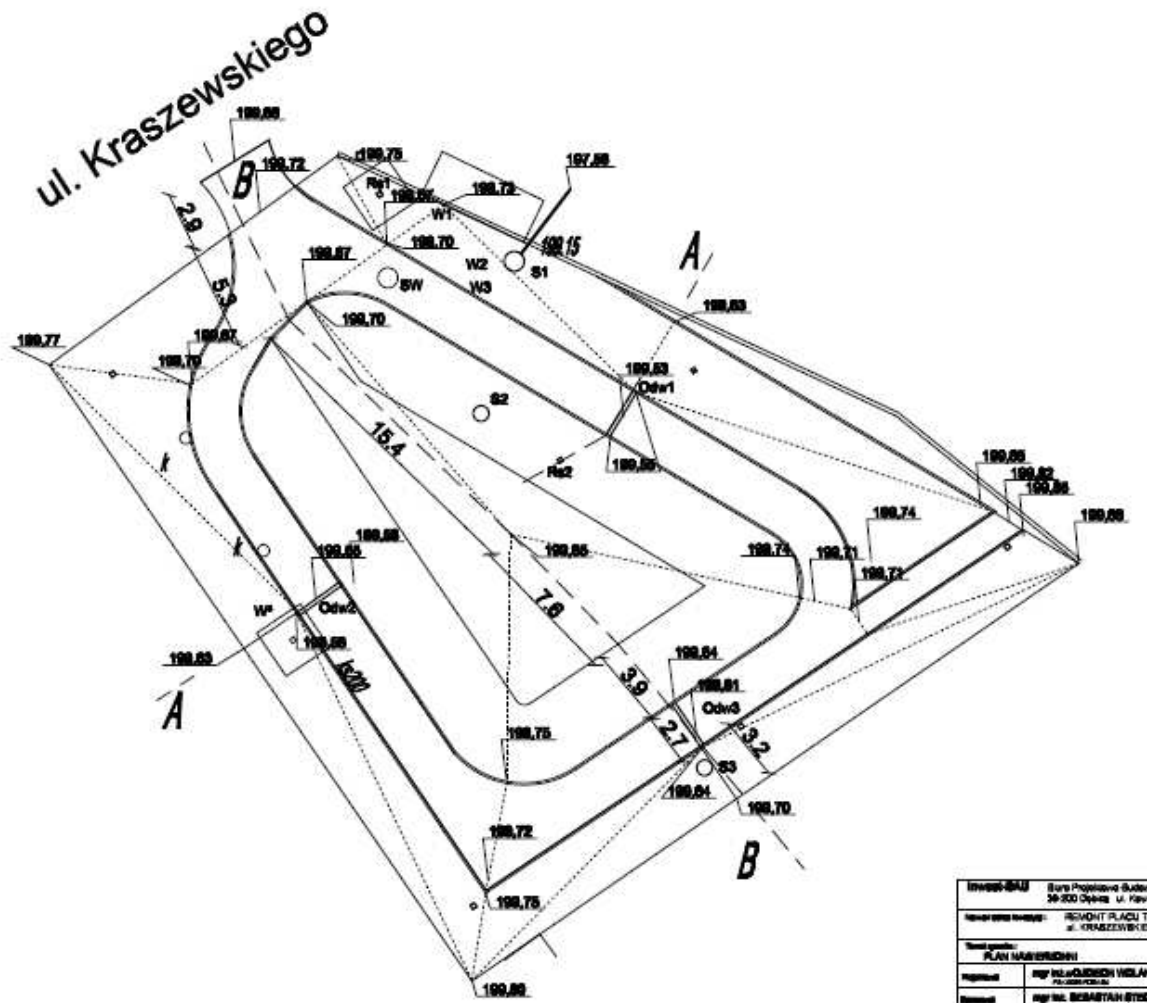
ul. Kraszewskiego

199,66
B
199,72
199,75
Rs1
199,67
199,72
197,66
W1
199,70
199,15
W2
S1
A
199,67
SW
W3
2,9
5,3
199,63
199,77
199,67
199,70
199,70
199,63
Odw1
S2
15,4
Rs2
199,65
k
199,65
199,62
199,64
199,66
199,74
k
199,66
199,65
199,65
199,71
199,71
199,72
W*
Odw2
7,6
199,63
199,63
k200
A
199,64
3,9
199,61
Odw3
2,7
3,2
199,75
S3
199,64
199,70
B
199,72
199,75
199,60

Invest-BAU
Biuro Projektowo Budo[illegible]
39-200 Dębica ul. Kra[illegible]
REMONT PLACU T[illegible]
ul. KRASZEWSKIE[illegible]
PLAN NAWIERZCHNI
mgr inż. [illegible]
mgr inż. SEBASTIAN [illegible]